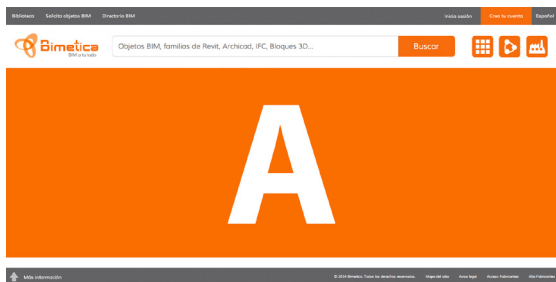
Biblioteca Solicita objetos BIM Directorio BIM

Inicia sesión Crea tu cuenta Español

Bimetica
BIM a tu lado

Objetos BIM, familias de Revit, Archicad, IFC, Bloques 3D...

Buscar

A

Más información

© 2014 Bimetica. Todos los derechos reservados. Mapa del sitio Aviso legal Acceso Fabricantes Ver Fabricantes